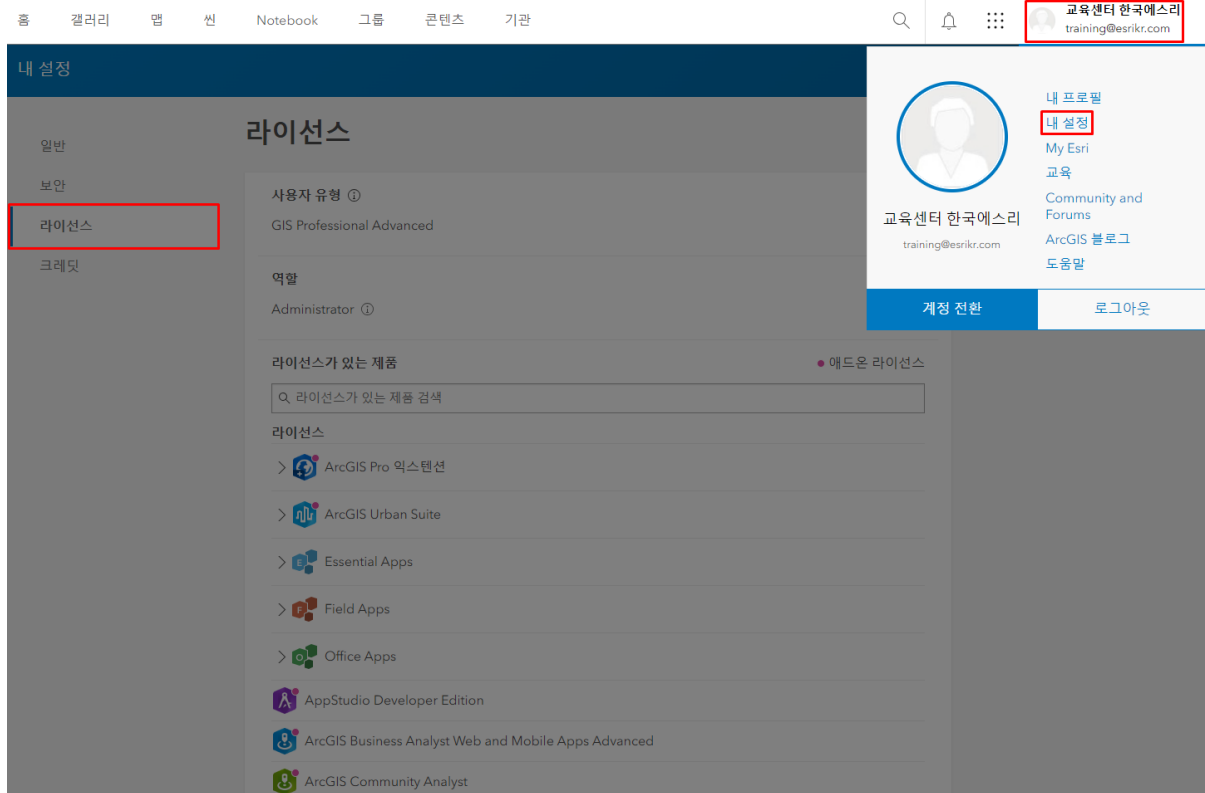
홈 갤러리 맵 씬 Notebook 그룹 콘텐츠 기관

교육센터 한국에스리
training@esrikr.com

내 설정

일반
보안
라이선스
크레딧

라이선스

사용자 유형 ⓘ
GIS Professional Advanced

역할
Administrator ⓘ

라이선스가 있는 제품
● 애드온 라이선스

라이선스가 있는 제품 검색

라이선스
ArcGIS Pro 익스텐션
ArcGIS Urban Suite
Essential Apps
Field Apps
Office Apps
AppStudio Developer Edition
ArcGIS Business Analyst Web and Mobile Apps Advanced
ArcGIS Community Analyst

교육센터 한국에스리
training@esrikr.com

내 프로필
내 설정
My Esri
교육
Community and Forums
ArcGIS 블로그
도움말

계정 전환
로그아웃